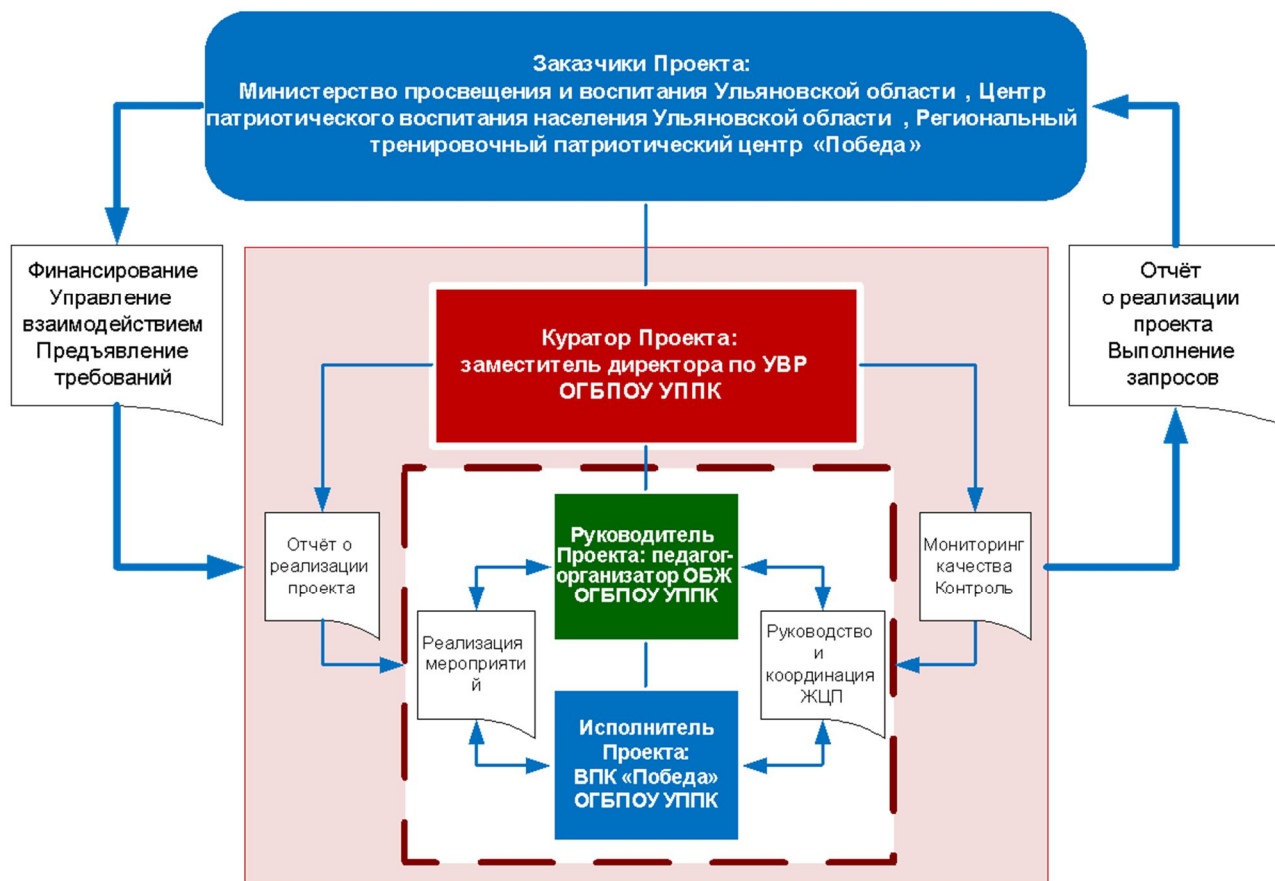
Заказчики Проекта:
Министерство просвещения и воспитания Ульяновской области , Центр патриотического воспитания населения Ульяновской области , Региональный тренировочный патриотический центр «Победа»

Финансирование
Управление взаимодействием
Предъявление требований

Отчёт
о реализации проекта
Выполнение запросов

Куратор Проекта:
заместитель директора по УВР
ОГБПОУ УППК

Отчёт о реализации проекта

Руководитель Проекта: педагог-организатор ОБЖ ОГБПОУ УППК

Мониторинг качества Контроль

Реализация мероприятий

Руководство и координация ЖЦП

Исполнитель Проекта:
ВПК «Победа»
ОГБПОУ УППК